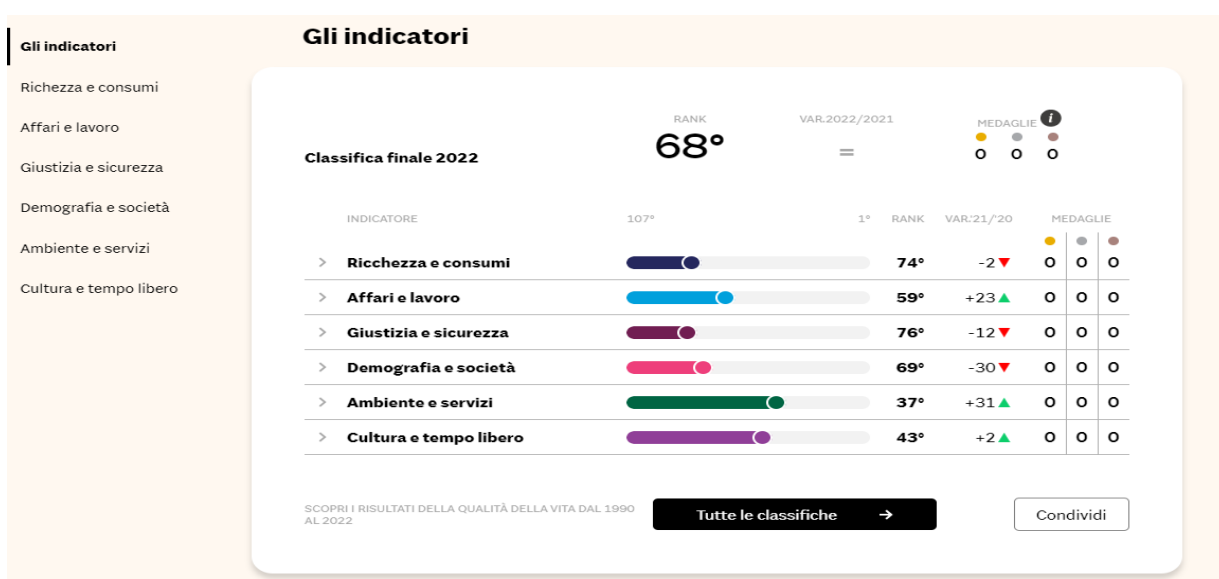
Gli indicatori
Richezza e consumi
Affari e lavoro
Giustizia e sicurezza
Demografia e società
Ambiente e servizi
Cultura e tempo libero

Gli indicatori

Classifica finale 2022

RANK
68°

VAR.2022/2021
=

MEDAGLIE
0 0 0

| INDICATORE | 107° 1° | RANK | VAR.'21/'20 | MEDAGLIE | | |
|---|---|---|---|---|---|---|
| Ricchezza e consumi | | 74° | -2 | 0 | 0 | 0 |
| Affari e lavoro | | 59° | +23 | 0 | 0 | 0 |
| Giustizia e sicurezza | | 76° | -12 | 0 | 0 | 0 |
| Demografia e società | | 69° | -30 | 0 | 0 | 0 |
| Ambiente e servizi | | 37° | +31 | 0 | 0 | 0 |
| Cultura e tempo libero | | 43° | +2 | 0 | 0 | 0 |

SCOPRI I RISULTATI DELLA QUALITÀ DELLA VITA DAL 1990 AL 2022

Tutte le classifiche →

Condividi